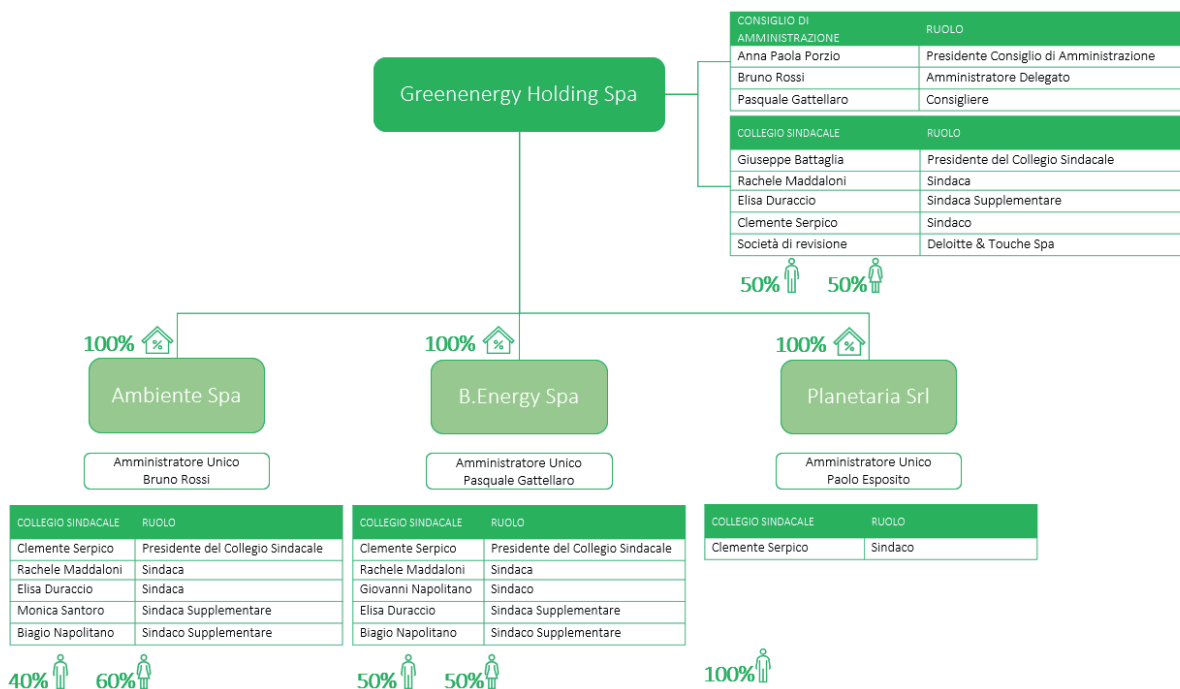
Greenenergy Holding Spa

| CONSIGLIO DI AMMINISTRAZIONE | RUOLO |
|---|---|
| Anna Paola Porzio | Presidente Consiglio di Amministrazione |
| Bruno Rossi | Amministratore Delegato |
| Pasquale Gattellaro | Consigliere |

| COLLEGIO SINDACALE | RUOLO |
|---|---|
| Giuseppe Battaglia | Presidente del Collegio Sindacale |
| Rachele Maddaloni | Sindaca |
| Elisa Duraccio | Sindaca Supplementare |
| Clemente Serpico | Sindaco |
| Società di revisione | Deloitte & Touche Spa |

50% 50%

100% %
Ambiente Spa

Amministratore Unico
Bruno Rossi

| COLLEGIO SINDACALE | RUOLO |
|---|---|
| Clemente Serpico | Presidente del Collegio Sindacale |
| Rachele Maddaloni | Sindaca |
| Elisa Duraccio | Sindaca |
| Monica Santoro | Sindaca Supplementare |
| Biagio Napolitano | Sindaco Supplementare |

40% 60%

100% %
B.Energy Spa

Amministratore Unico
Pasquale Gattellaro

| COLLEGIO SINDACALE | RUOLO |
|---|---|
| Clemente Serpico | Presidente del Collegio Sindacale |
| Rachele Maddaloni | Sindaca |
| Giovanni Napolitano | Sindaco |
| Elisa Duraccio | Sindaca Supplementare |
| Biagio Napolitano | Sindaco Supplementare |

50% 50%

100% %
Planetaria Srl

Amministratore Unico
Paolo Esposito

| COLLEGIO SINDACALE | RUOLO |
|---|---|
| Clemente Serpico | Sindaco |

100%